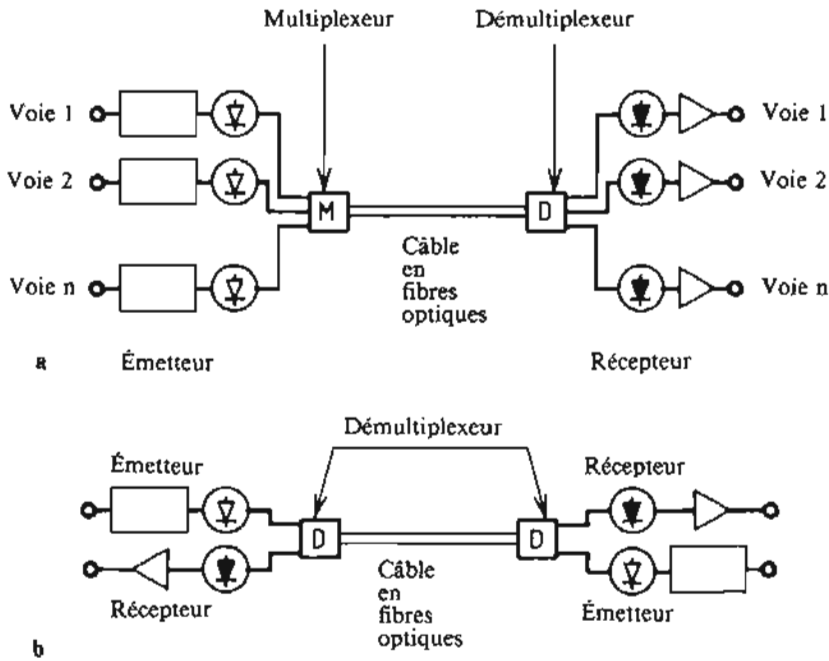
Multiplexeur

Démultiplexeur

Voie 1

Voie 2

Voie n

M

D

Câble en fibres optiques

Voie 1

Voie 2

Voie n

a

Émetteur

Récepteur

Démultiplexeur

Émetteur

Récepteur

D

D

Câble en fibres optiques

Récepteur

Émetteur

b